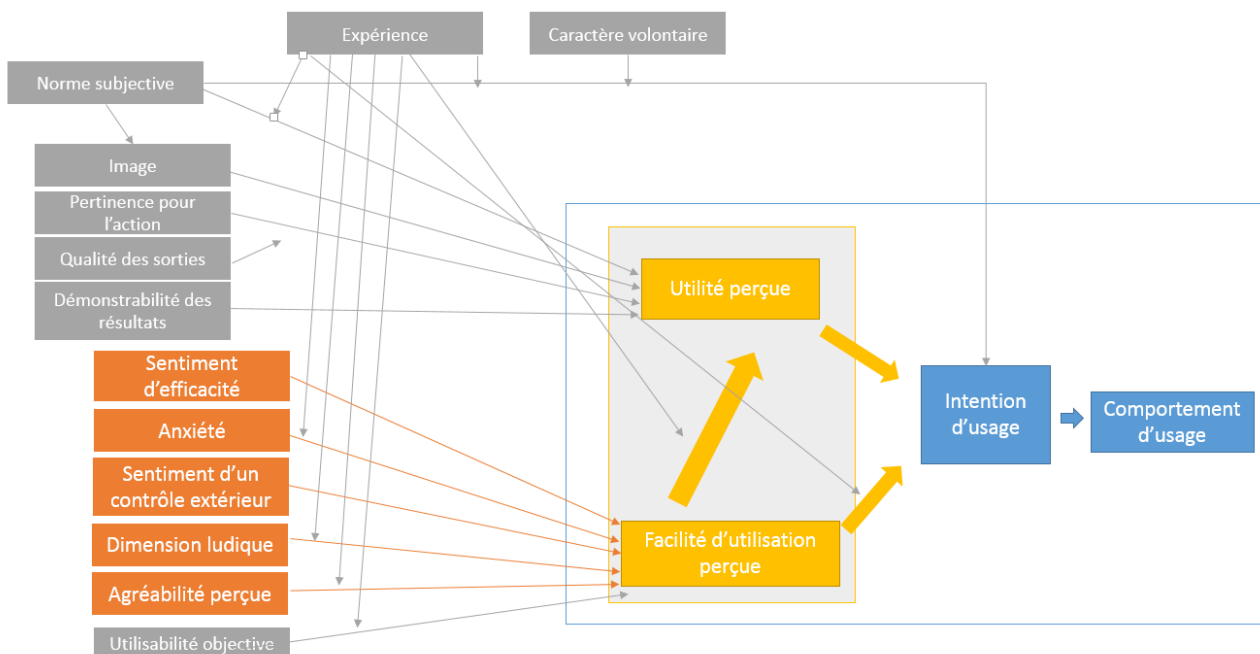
Expérience

Caractère volontaire

Norme subjective

Image

Pertinence pour l'action

Qualité des sorties

Démonstrabilité des résultats

Sentiment d'efficacité

Anxiété

Sentiment d'un contrôle extérieur

Dimension ludique

Agréabilité perçue

Utilisabilité objective

Utilité perçue

Facilité d'utilisation perçue

Intention d'usage

Comportement d'usage